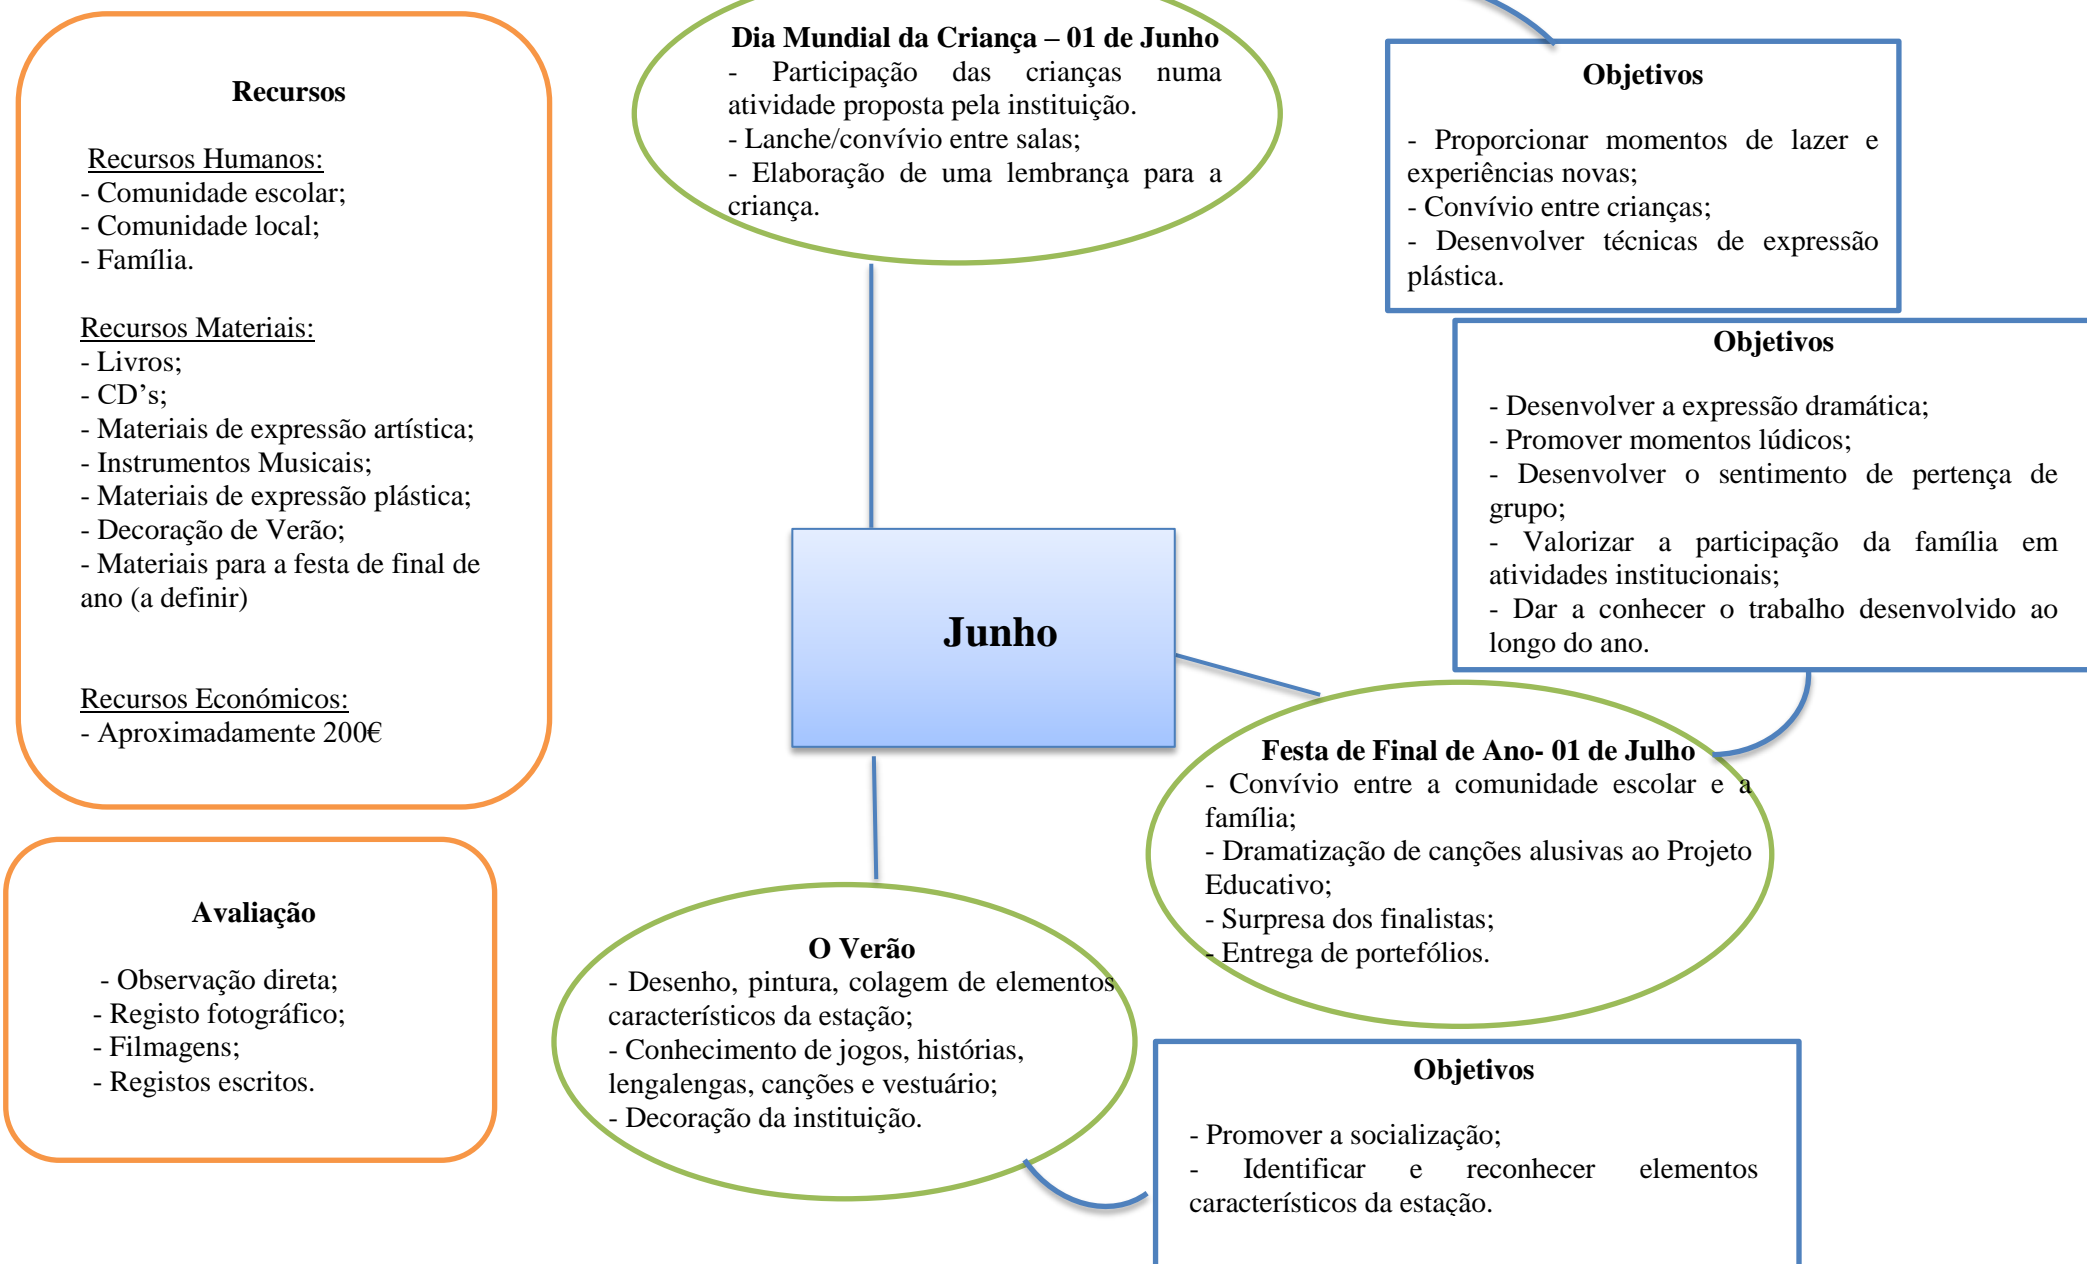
Recursos

Recursos Humanos:
- Comunidade escolar;
- Comunidade local;
- Família.

Recursos Materiais:
- Livros;
- CD's;
- Materiais de expressão artística;
- Instrumentos Musicais;
- Materiais de expressão plástica;
- Decoração de Verão;
- Materiais para a festa de final de ano (a definir)

Recursos Económicos:
- Aproximadamente 200€

Avaliação

- Observação direta;
- Registo fotográfico;
- Filmagens;
- Registos escritos.

Dia Mundial da Criança – 01 de Junho
- Participação das crianças numa atividade proposta pela instituição.
- Lanche/convívio entre salas;
- Elaboração de uma lembrança para a criança.

Objetivos

- Proporcionar momentos de lazer e experiências novas;
- Convívio entre crianças;
- Desenvolver técnicas de expressão plástica.

Objetivos

- Desenvolver a expressão dramática;
- Promover momentos lúdicos;
- Desenvolver o sentimento de pertença de grupo;
- Valorizar a participação da família em atividades institucionais;
- Dar a conhecer o trabalho desenvolvido ao longo do ano.

Junho

Festa de Final de Ano- 01 de Julho
- Convívio entre a comunidade escolar e a família;
- Dramatização de canções alusivas ao Projeto Educativo;
- Surpresa dos finalistas;
- Entrega de portefólios.

O Verão
- Desenho, pintura, colagem de elementos característicos da estação;
- Conhecimento de jogos, histórias, lengalengas, canções e vestuário;
- Decoração da instituição.

Objetivos

- Promover a socialização;
- Identificar e reconhecer elementos característicos da estação.